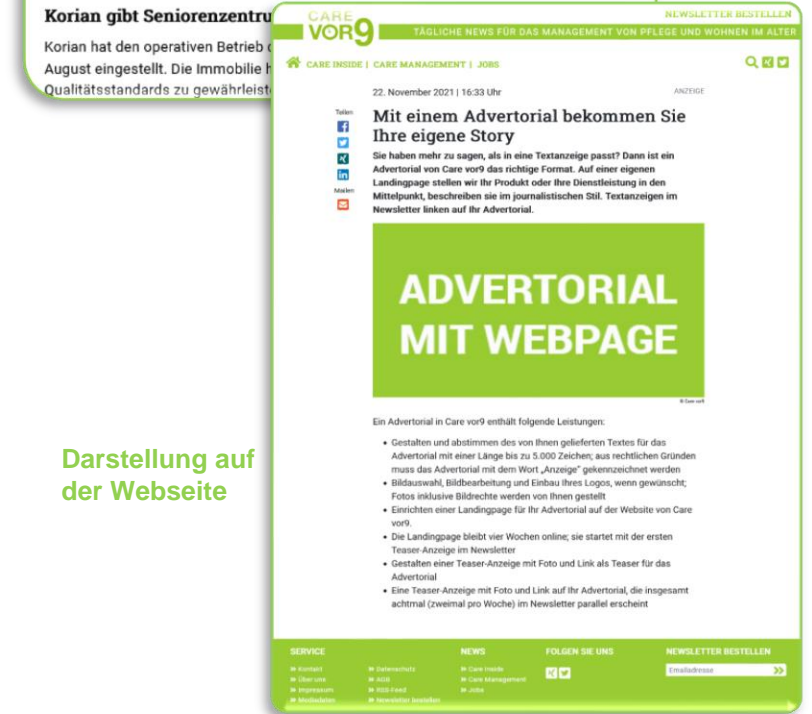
Korian gibt Seniorenzentru

Korian hat den operativen Betrieb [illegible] August eingestellt. Die Immobilie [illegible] Qualitätsstandards zu gewährleist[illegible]

CARE vor9

NEWSLETTER BESTELLEN

TÄGLICHE NEWS FÜR DAS MANAGEMENT VON PFLEGE UND WOHNEN IM ALTER

CARE INSIDE | CARE MANAGEMENT | JOBS

22. November 2021 | 16:33 Uhr

ANZEIGE

Teilen

Mailen

Mit einem Advertorial bekommen Sie Ihre eigene Story

Sie haben mehr zu sagen, als in eine Textanzeige passt? Dann ist ein Advertorial von Care vor9 das richtige Format. Auf einer eigenen Landingpage stellen wir Ihr Produkt oder Ihre Dienstleistung in den Mittelpunkt, beschreiben sie im journalistischen Stil. Textanzeigen im Newsletter linken auf Ihr Advertorial.

ADVERTORIAL MIT WEBPAGE

© Care vor9

Ein Advertorial in Care vor9 enthält folgende Leistungen:

- Gestalten und abstimmen des von Ihnen gelieferten Textes für das Advertorial mit einer Länge bis zu 5.000 Zeichen; aus rechtlichen Gründen muss das Advertorial mit dem Wort „Anzeige" gekennzeichnet werden
- Bildauswahl, Bildbearbeitung und Einbau Ihres Logos, wenn gewünscht; Fotos inklusive Bildrechte werden von Ihnen gestellt
- Einrichten einer Landingpage für Ihr Advertorial auf der Website von Care vor9.
- Die Landingpage bleibt vier Wochen online; sie startet mit der ersten Teaser-Anzeige im Newsletter
- Gestalten einer Teaser-Anzeige mit Foto und Link als Teaser für das Advertorial
- Eine Teaser-Anzeige mit Foto und Link auf Ihr Advertorial, die insgesamt achtmal (zweimal pro Woche) im Newsletter parallel erscheint

Darstellung auf der Webseite

SERVICE

» Kontakt
» Über uns
» Impressum
» Mediadaten

» Datenschutz
» AGB
» RSS-Feed
» Newsletter bestellen

NEWS

» Care Inside
» Care Management
» Jobs

FOLGEN SIE UNS

NEWSLETTER BESTELLEN

Emailadresse